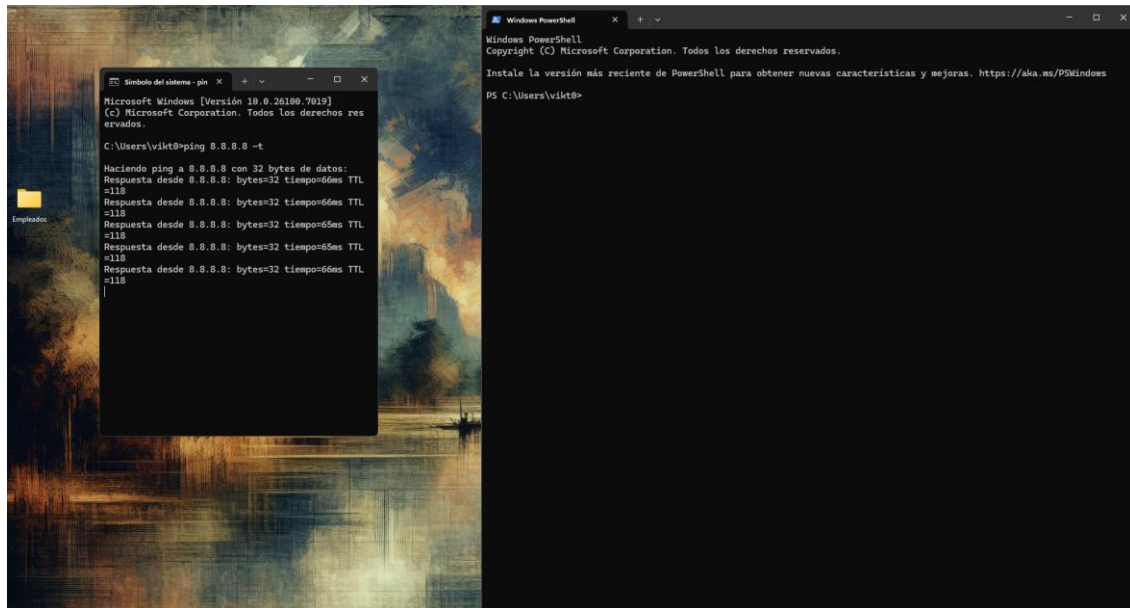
Símbolo del sistema - pin

Microsoft Windows [Versión 10.0.26100.7019]
(c) Microsoft Corporation. Todos los derechos reservados.

C:\Users\vikt0>ping 8.8.8.8 -t

Haciendo ping a 8.8.8.8 con 32 bytes de datos:
Respuesta desde 8.8.8.8: bytes=32 tiempo=66ms TTL=118
Respuesta desde 8.8.8.8: bytes=32 tiempo=66ms TTL=118
Respuesta desde 8.8.8.8: bytes=32 tiempo=65ms TTL=118
Respuesta desde 8.8.8.8: bytes=32 tiempo=65ms TTL=118
Respuesta desde 8.8.8.8: bytes=32 tiempo=66ms TTL=118

Empleados

Windows PowerShell

Windows PowerShell
Copyright (C) Microsoft Corporation. Todos los derechos reservados.

Instale la versión más reciente de PowerShell para obtener nuevas características y mejoras. https://aka.ms/PSWindows

PS C:\Users\vikt0>